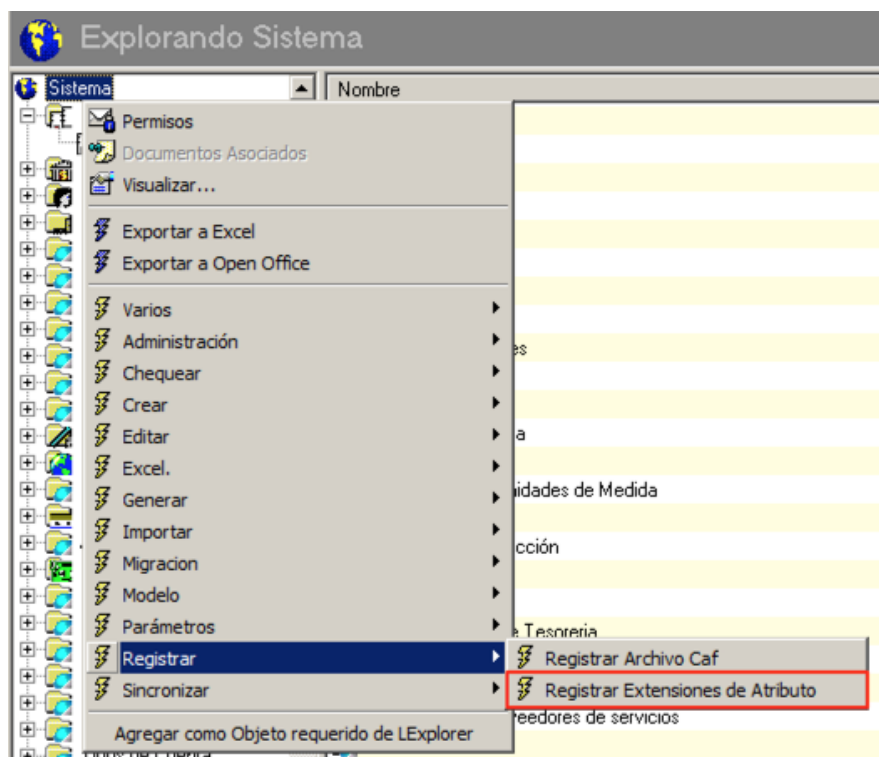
Explorando Sistema

Sistema

Nombre

Permisos
Documentos Asociados
Visualizar...

Exportar a Excel
Exportar a Open Office

Varios
Administración
Chequear
Crear
Editar
Excel.
Generar
Importar
Migracion
Modelo
Parámetros
Registrar
Sincronizar

Agregar como Objeto requerido de LExplorer

Registrar Archivo Caf
Registrar Extensiones de Atributo

es
a
nidades de Medida
cción
e Tesoreria
eedores de servicios